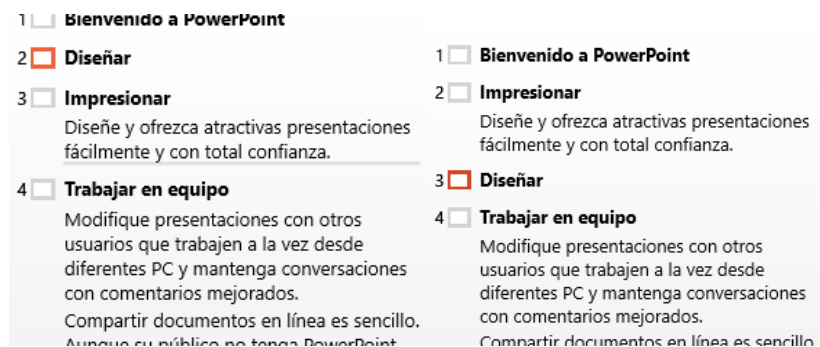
1 Bienvenido a PowerPoint

2 Diseñar

3 Impresionar

Diseñe y ofrezca atractivas presentaciones fácilmente y con total confianza.

4 Trabajar en equipo

Modifique presentaciones con otros usuarios que trabajen a la vez desde diferentes PC y mantenga conversaciones con comentarios mejorados.

Compartir documentos en línea es sencillo. Aunque su público no tenga PowerPoint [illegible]

1 Bienvenido a PowerPoint

2 Impresionar

Diseñe y ofrezca atractivas presentaciones fácilmente y con total confianza.

3 Diseñar

4 Trabajar en equipo

Modifique presentaciones con otros usuarios que trabajen a la vez desde diferentes PC y mantenga conversaciones con comentarios mejorados.

Compartir documentos en línea es sencillo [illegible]